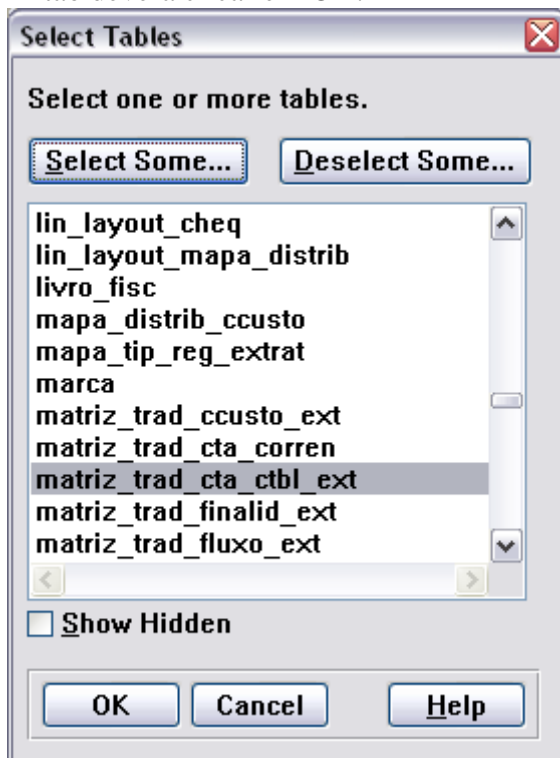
Select Tables

Select one or more tables.

Select Some... Deselect Some...

lin_layout_cheq
lin_layout_mapa_distrib
livro_fisc
mapa_distrib_ccusto
mapa_tip_reg_extrat
marca
matriz_trad_ccusto_ext
matriz_trad_cta_corren
matriz_trad_cta_ctbl_ext
matriz_trad_finalid_ext
matriz_trad_fluxo_ext

Show Hidden

OK Cancel Help